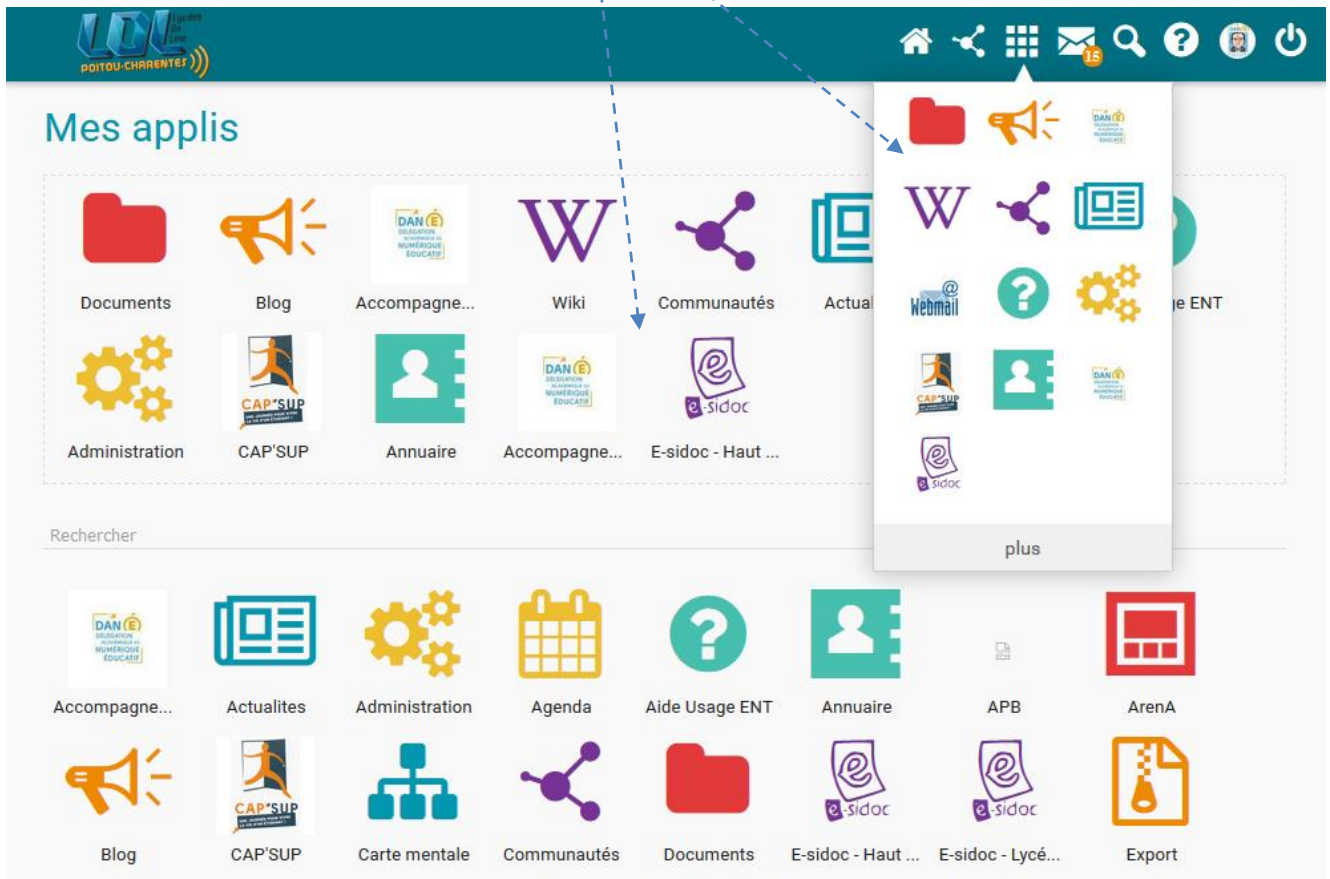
LDL Lycées en Ligne POITOU-CHARENTES

15

Mes applis

DANÉ DÉLÉGATION ACADÉMIQUE AU NUMÉRIQUE ÉDUCATIF

Documents

Blog

Accompagne...

Wiki

Communautés

Actual

ge ENT

CAP'SUP

e-sidoc

Administration

CAP'SUP

Annuaire

Accompagne...

E-sidoc - Haut ...

Webmail

plus

Rechercher

Accompagne...

Actualites

Administration

Agenda

Aide Usage ENT

Annuaire

APB

ArenA

Blog

CAP'SUP

Carte mentale

Communautés

Documents

E-sidoc - Haut ...

E-sidoc - Lycé...

Export